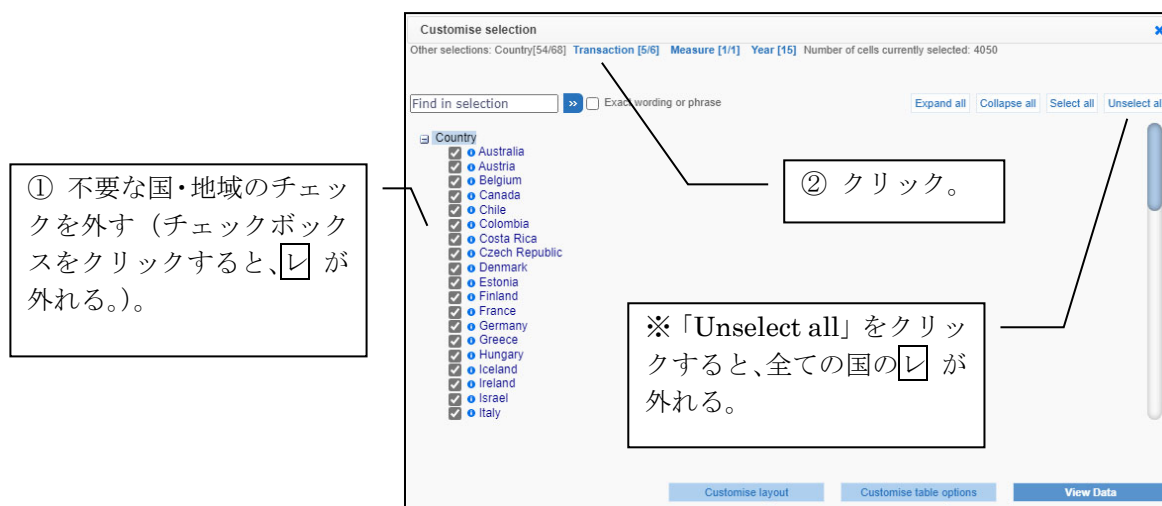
Customise selection

Other selections: Country[54/68] Transaction [5/6] Measure [1/1] Year [15] Number of cells currently selected: 4050

Find in selection
Exact wording or phrase

Expand all
Collapse all
Select all
Unselect all

Country
Australia
Austria
Belgium
Canada
Chile
Colombia
Costa Rica
Czech Republic
Denmark
Estonia
Finland
France
Germany
Greece
Hungary
Iceland
Ireland
Israel
Italy

① 不要な国・地域のチェックを外す（チェックボックスをクリックすると、レ が外れる。）。

② クリック。

※「Unselect all」をクリックすると、全ての国のレ が外れる。

Customise layout
Customise table options
View Data